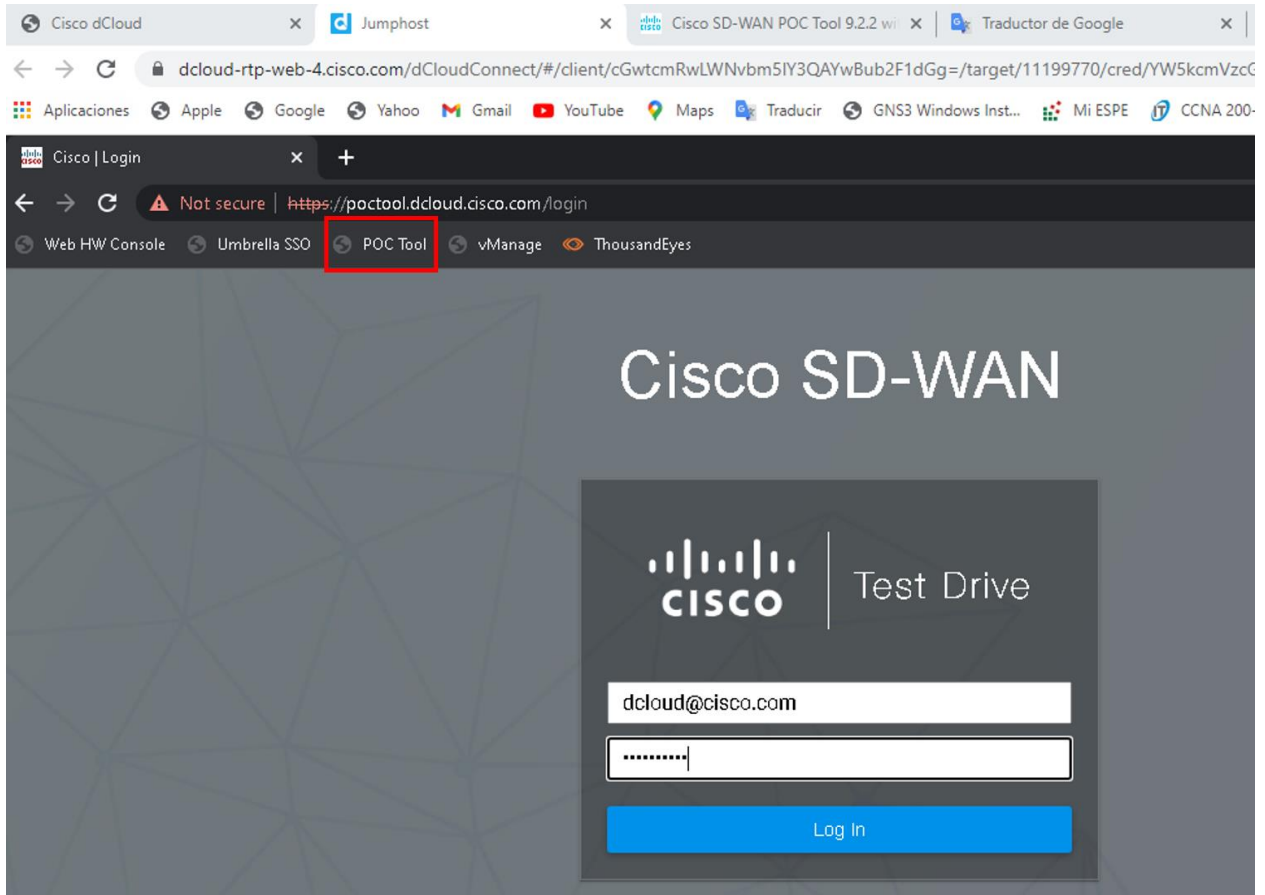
Cisco dCloud ×
Jumphost ×
Cisco SD-WAN POC Tool 9.2.2 wi ×
Traductor de Google ×

dcloud-rtp-web-4.cisco.com/dCloudConnect/#/client/cGwtcmRwLWNvbm5lY3QAYwBub2F1dGg=/target/11199770/cred/YW5kcmVzcG

Aplicaciones Apple Google Yahoo Gmail YouTube Maps Traducir GNS3 Windows Inst... Mi ESPE CCNA 200-

Cisco | Login ×

Not secure | https://poctool.dcloud.cisco.com/login

Web HW Console Umbrella SSO POC Tool vManage ThousandEyes

Cisco SD-WAN

cisco Test Drive

dcloud@cisco.com

••••••••••

Log In